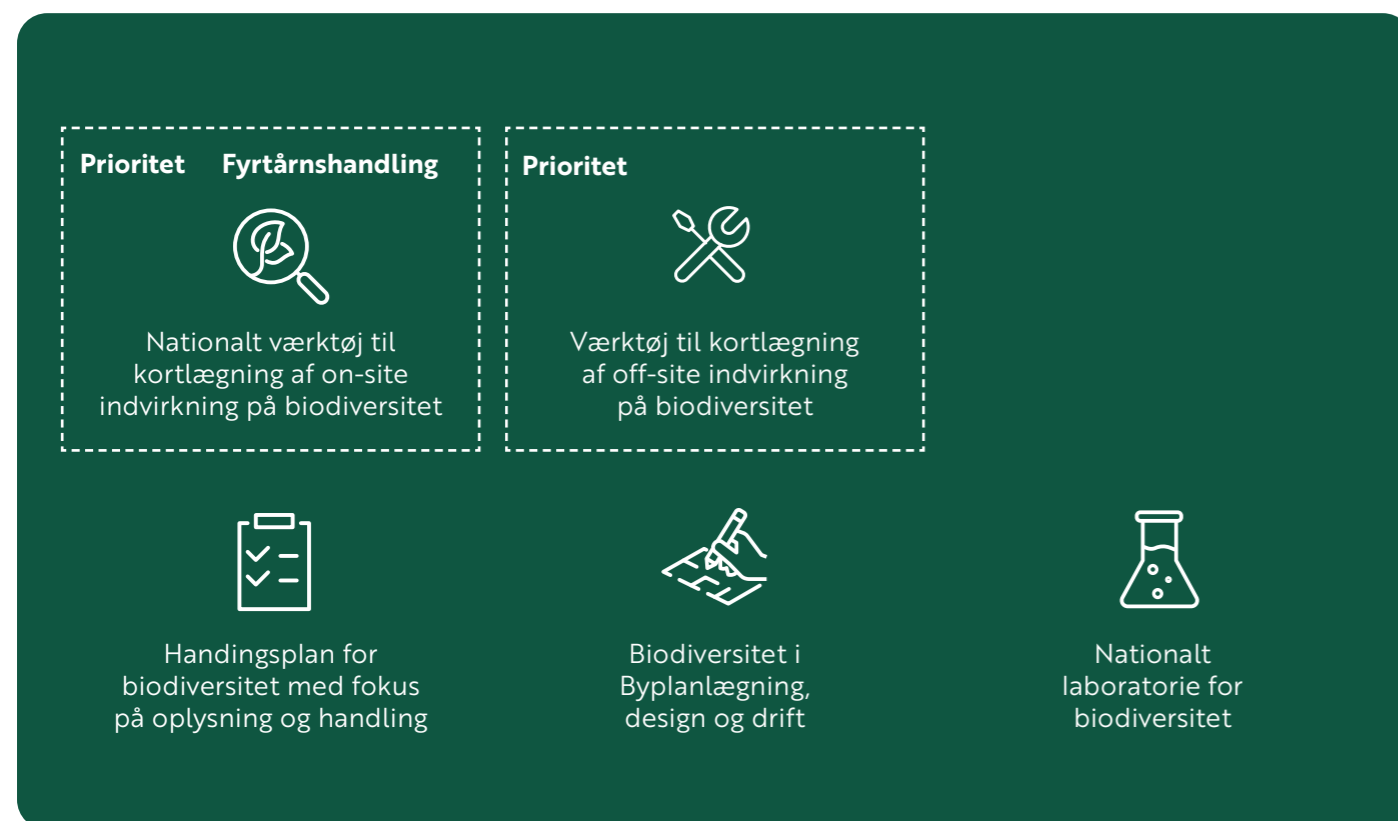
Prioritet Fyrtårnshandling

Nationalt værktøj til kortlægning af on-site indvirkning på biodiversitet

Prioritet

Værktøj til kortlægning af off-site indvirkning på biodiversitet

Handingsplan for biodiversitet med fokus på oplysning og handling

Biodiversitet i Byplanlægning, design og drift

Nationalt laboratorie for biodiversitet